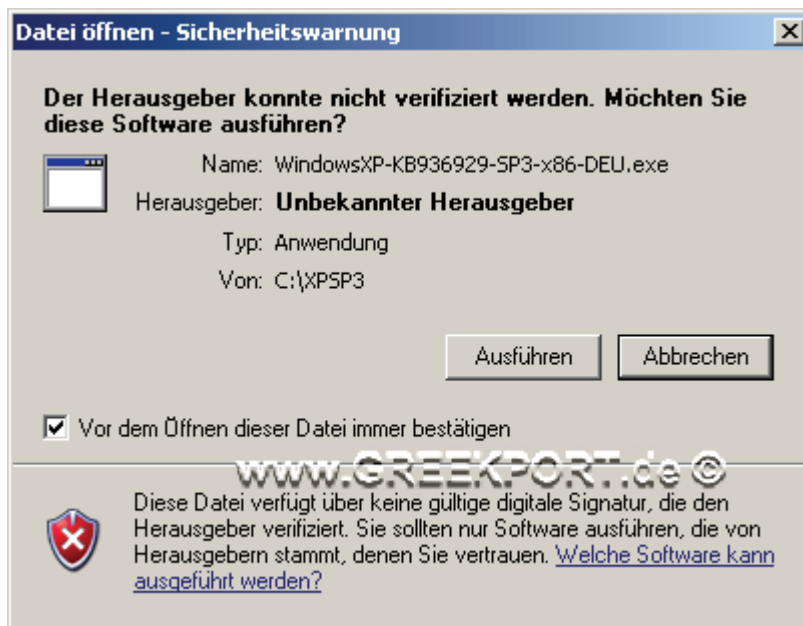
Datei öffnen - Sicherheitswarnung

X

Der Herausgeber konnte nicht verifiziert werden. Möchten Sie diese Software ausführen?

Name: WindowsXP-KB936929-SP3-x86-DEU.exe

Herausgeber: Unbekannter Herausgeber

Typ: Anwendung

Von: C:\XPSP3

Ausführen

Abbrechen

Vor dem Öffnen dieser Datei immer bestätigen

www.GREEKPORT.de ©

Diese Datei verfügt über keine gültige digitale Signatur, die den Herausgeber verifiziert. Sie sollten nur Software ausführen, die von Herausgebern stammt, denen Sie vertrauen. Welche Software kann ausgeführt werden?